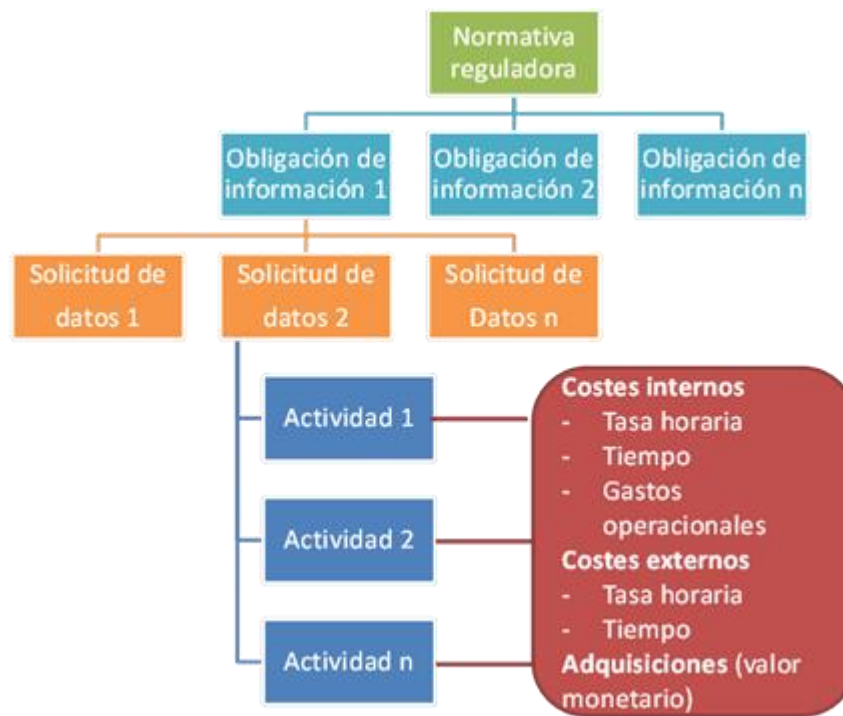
Normativa reguladora

Obligación de información 1

Obligación de información 2

Obligación de información n

Solicitud de datos 1

Solicitud de datos 2

Solicitud de Datos n

Actividad 1

Actividad 2

Actividad n

**Costes internos**
- Tasa horaria
- Tiempo
- Gastos operacionales

**Costes externos**
- Tasa horaria
- Tiempo

**Adquisiciones** (valor monetario)